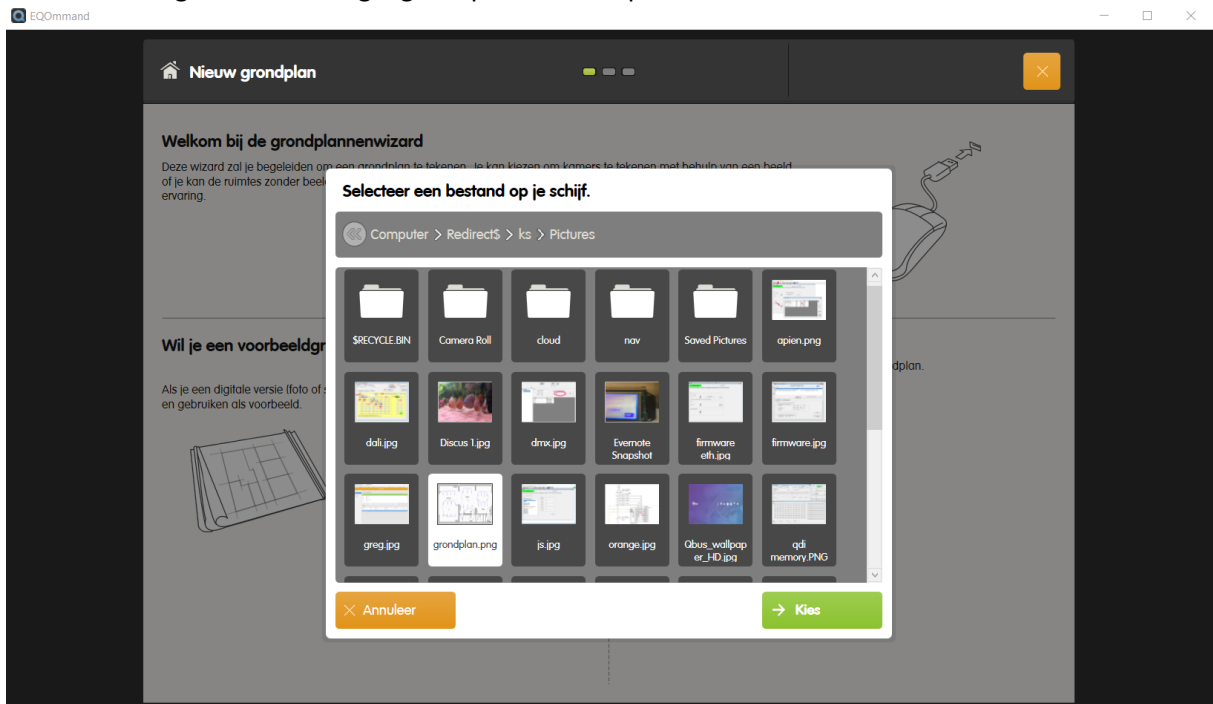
EQOmmand

Nieuw grondplan

Welkom bij de grondplannenwizard

Deze wizard zal je begeleiden om een grondplan te tekenen. Je kan kiezen om kamers te tekenen met behulp van een beeld of je kan de ruimtes zonder beel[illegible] ervaring.

Wil je een voorbeeldgr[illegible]

Als je een digitale versie (foto of s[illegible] en gebruiken als voorbeeld.

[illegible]dplan.

Selecteer een bestand op je schijf.

Computer > Redirect$ > ks > Pictures

$RECYCLE.BIN

Camera Roll

cloud

nav

Saved Pictures

apien.png

dali.jpg

Discus 1.jpg

dmx.jpg

Evernote Snapshot

firmware eth.jpg

firmware.jpg

greg.jpg

grondplan.png

js.jpg

orange.jpg

Qbus_wallpaper_HD.jpg

qdi memory.PNG

Annuleer

Kies